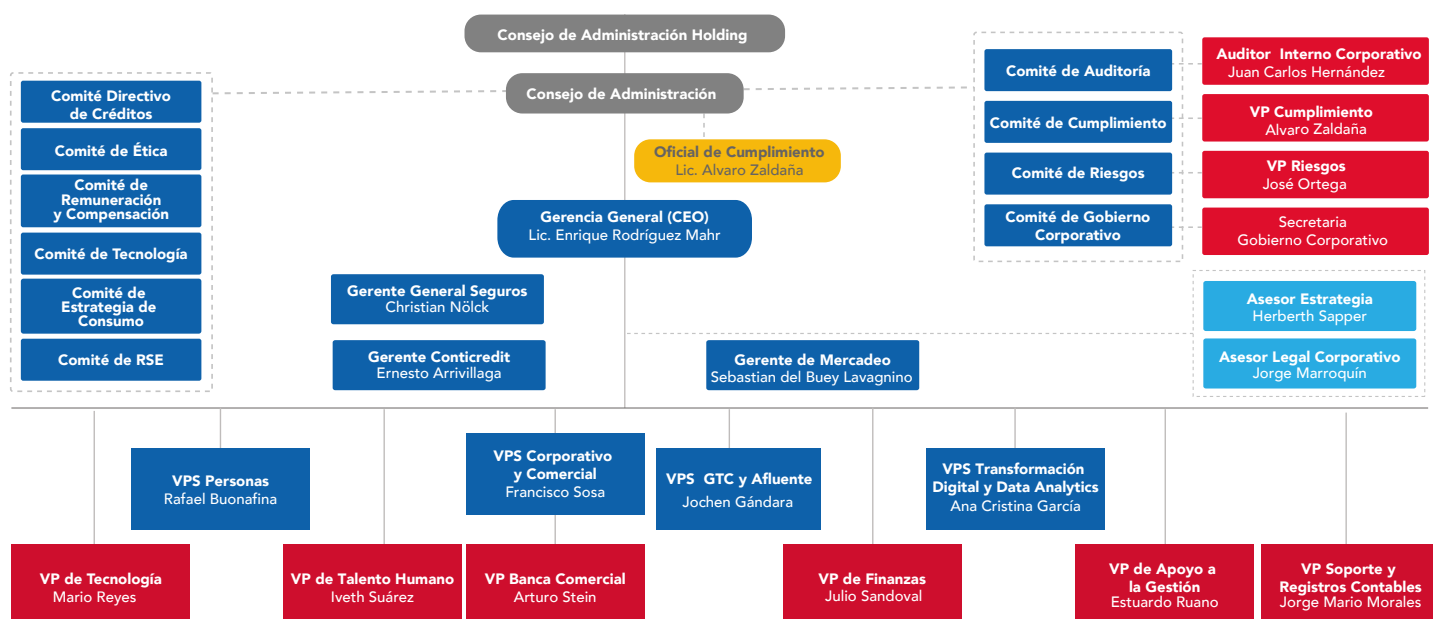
Consejo de Administración Holding

Consejo de Administración

Comité Directivo de Créditos

Comité de Ética

Comité de Remuneración y Compensación

Comité de Tecnología

Comité de Estrategia de Consumo

Comité de RSE

Comité de Auditoría

Comité de Cumplimiento

Comité de Riesgos

Comité de Gobierno Corporativo

Auditor Interno Corporativo
Juan Carlos Hernández

VP Cumplimiento
Alvaro Zaldaña

VP Riesgos
José Ortega

Secretaria
Gobierno Corporativo

Oficial de Cumplimiento
Lic. Alvaro Zaldaña

Gerencia General (CEO)
Lic. Enrique Rodríguez Mahr

Gerente General Seguros
Christian Nölck

Gerente Conticredit
Ernesto Arrivillaga

Gerente de Mercadeo
Sebastian del Buey Lavagnino

Asesor Estrategia
Herberth Sapper

Asesor Legal Corporativo
Jorge Marroquín

VPS Personas
Rafael Buonafina

VPS Corporativo y Comercial
Francisco Sosa

VPS GTC y Afluente
Jochen Gándara

VPS Transformación Digital y Data Analytics
Ana Cristina García

VP de Tecnología
Mario Reyes

VP de Talento Humano
Iveth Suárez

VP Banca Comercial
Arturo Stein

VP de Finanzas
Julio Sandoval

VP de Apoyo a la Gestión
Estuardo Ruano

VP Soporte y Registros Contables
Jorge Mario Morales